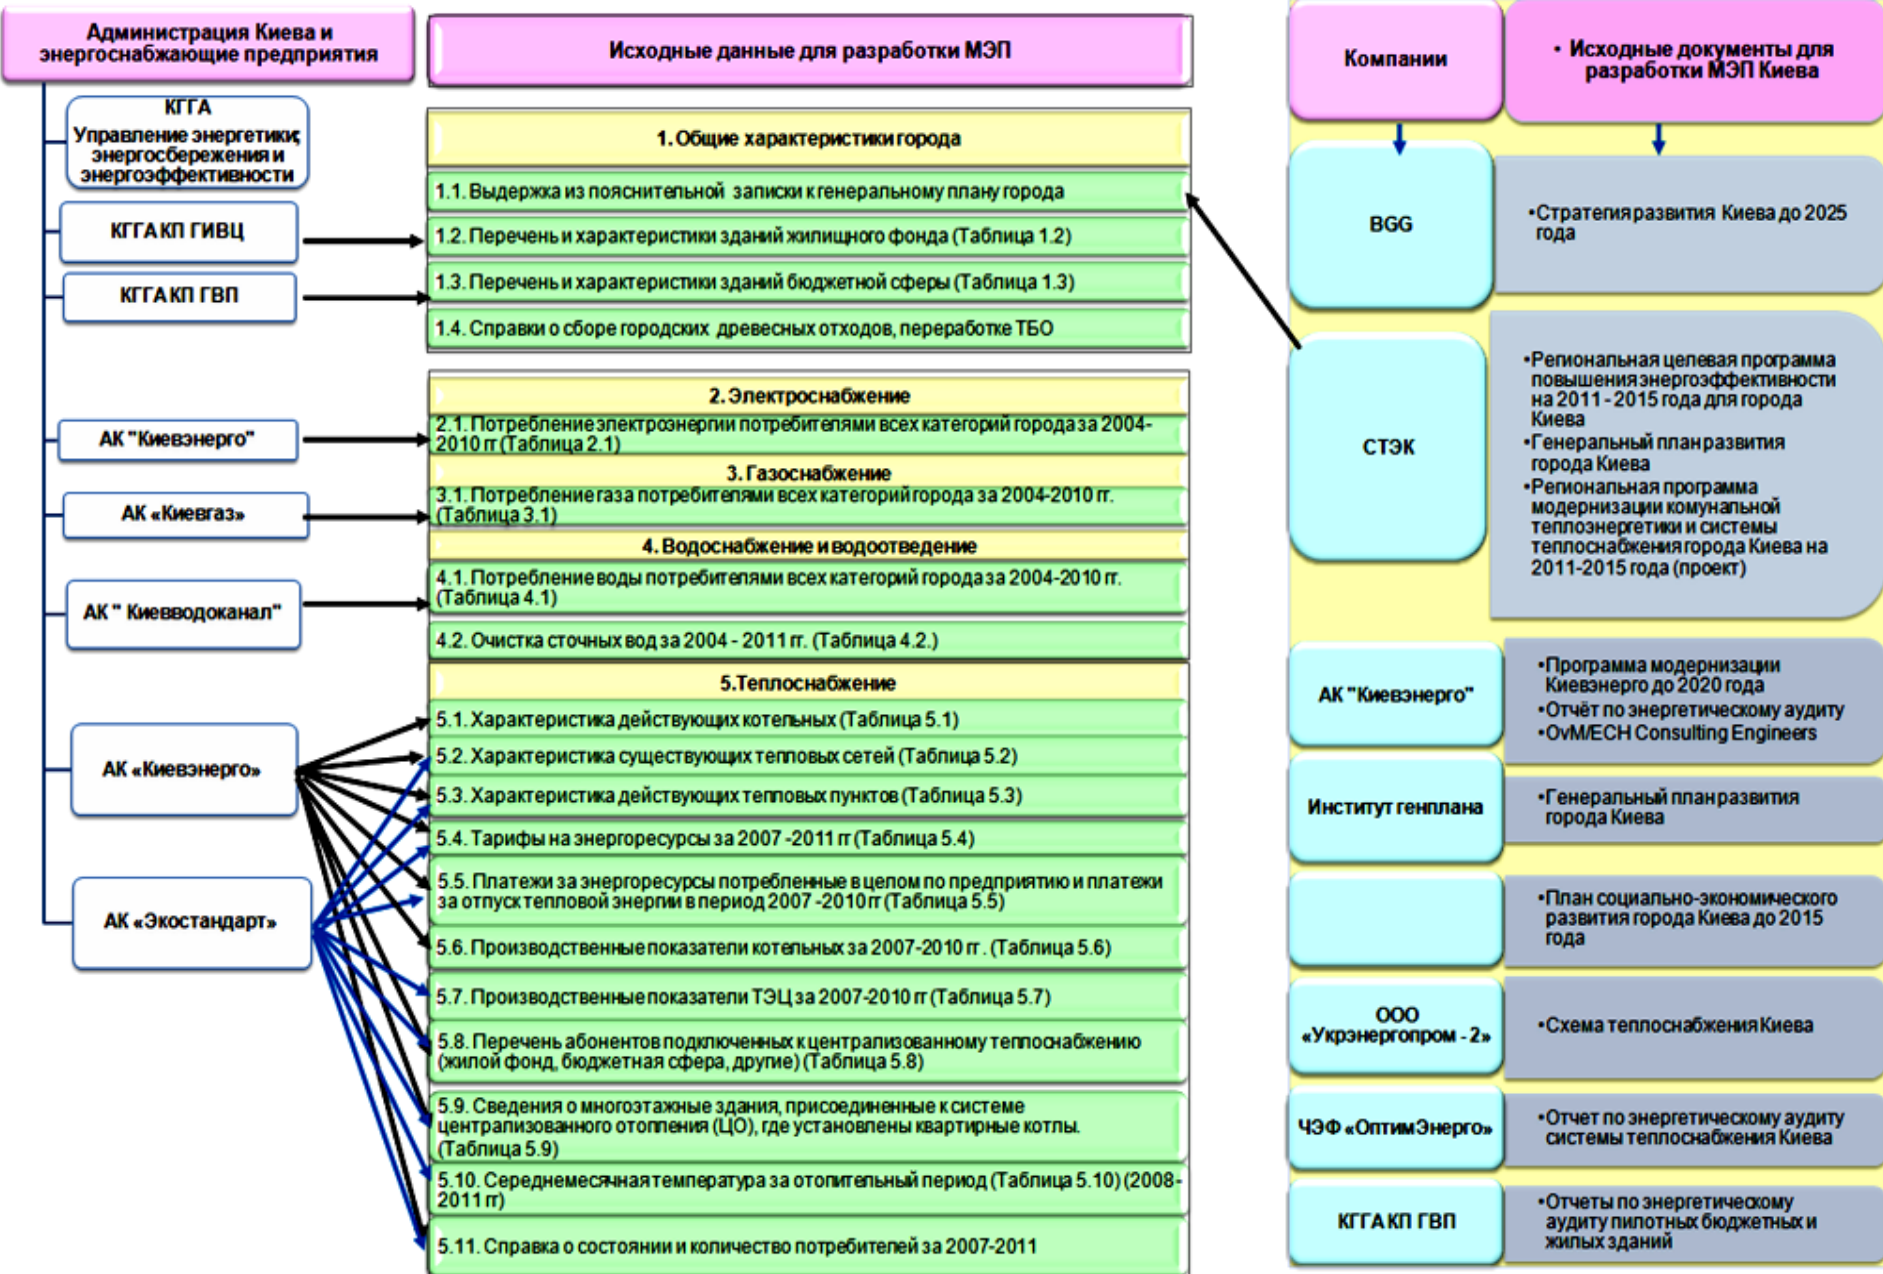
Администрация Киева и энергоснабжающие предприятия

КГГА
Управление энергетики, энергосбережения и энергоэффективности

КГГА КП ГИВЦ

КГГА КП ГВП

АК "Киевэнерго"

АК «Киевгаз»

АК " Киевводоканал"

АК «Киевэнерго»

АК «Экостандарт»

Исходные данные для разработки МЭП

1. Общие характеристики города

1.1. Выдержка из пояснительной записки к генеральному плану города

1.2. Перечень и характеристики зданий жилищного фонда (Таблица 1.2)

1.3. Перечень и характеристики зданий бюджетной сферы (Таблица 1.3)

1.4. Справки о сборе городских древесных отходов, переработке ТБО

2. Электроснабжение

2.1. Потребление электроэнергии потребителями всех категорий города за 2004-2010 гг (Таблица 2.1)

3. Газоснабжение

3.1. Потребление газа потребителями всех категорий города за 2004-2010 гг. (Таблица 3.1)

4. Водоснабжение и водоотведение

4.1. Потребление воды потребителями всех категорий города за 2004-2010 гг. (Таблица 4.1)

4.2. Очистка сточных вод за 2004 - 2011 гг. (Таблица 4.2.)

5.Теплоснабжение

5.1. Характеристика действующих котельных (Таблица 5.1)

5.2. Характеристика существующих тепловых сетей (Таблица 5.2)

5.3. Характеристика действующих тепловых пунктов (Таблица 5.3)

5.4. Тарифы на энергоресурсы за 2007 -2011 гг (Таблица 5.4)

5.5. Платежи за энергоресурсы потребленные в целом по предприятию и платежи за отпуск тепловой энергии в период 2007 -2010 гг (Таблица 5.5)

5.6. Производственные показатели котельных за 2007-2010 гг . (Таблица 5.6)

5.7. Производственные показатели ТЭЦ за 2007-2010 гг (Таблица 5.7)

5.8. Перечень абонентов подключенных к централизованному теплоснабжению (жилой фонд, бюджетная сфера, другие) (Таблица 5.8)

5.9. Сведения о многоэтажные здания, присоединенные к системе централизованного отопления (ЦО), где установлены квартирные котлы. (Таблица 5.9)

5.10. Середнемесячная температура за отопительный период (Таблица 5.10) (2008-2011 гг)

5.11. Справка о состоянии и количество потребителей за 2007-2011

Компании

• Исходные документы для разработки МЭП Киева

BGG

•Стратегия развития Киева до 2025 года

СТЭК

•Региональная целевая программа повышения энергоэффективности на 2011 - 2015 года для города Киева
•Генеральный план развития города Киева
•Региональная программа модернизации комунальной теплоэнергетики и системы теплоснабжения города Киева на 2011-2015 года (проект)

АК "Киевэнерго"

•Программа модернизации Киевэнерго до 2020 года
•Отчёт по энергетическому аудиту
•OvM/ECH Consulting Engineers

Институт генплана

•Генеральный план развития города Киева

•План социально-экономического развития города Киева до 2015 года

ООО «Укрэнергопром - 2»

•Схема теплоснабжения Киева

ЧЭФ «ОптимЭнерго»

•Отчет по энергетическому аудиту системы теплоснабжения Киева

КГГА КП ГВП

•Отчеты по энергетическому аудиту пилотных бюджетных и жилых зданий